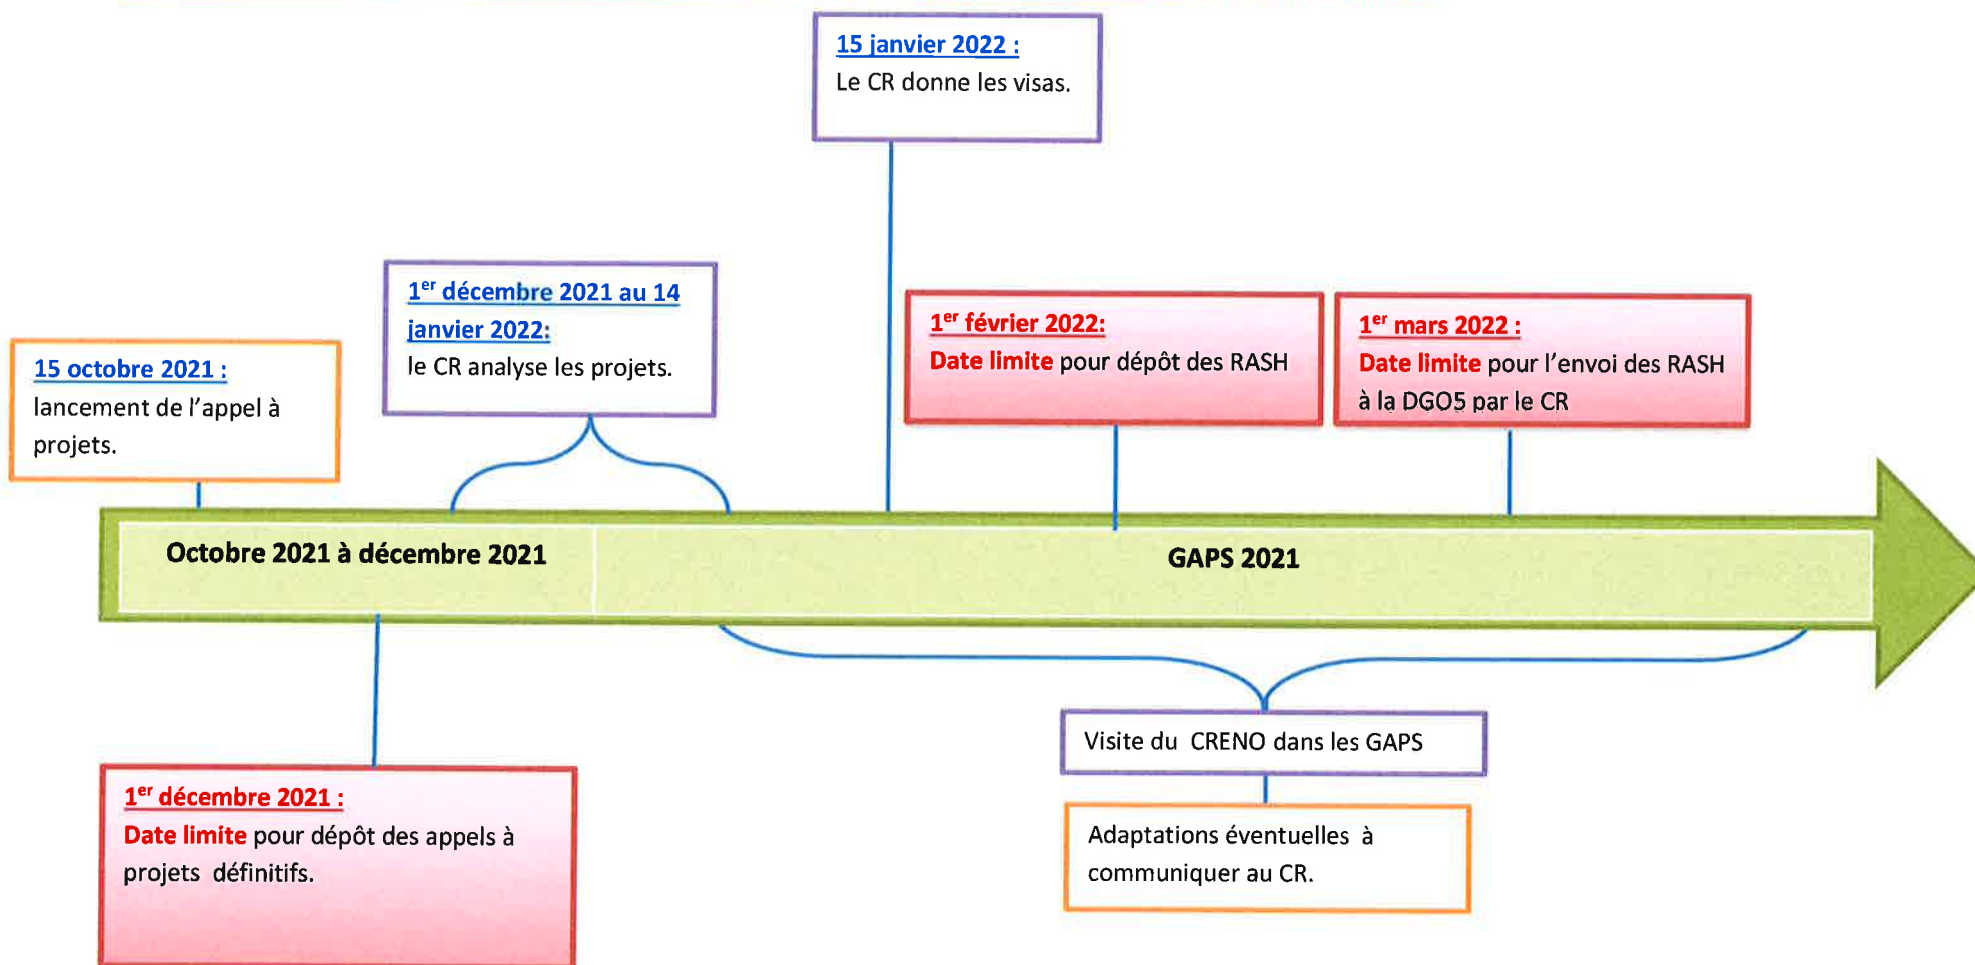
15 janvier 2022 :
Le CR donne les visas.

1$^{er}$ décembre 2021 au 14 janvier 2022:
le CR analyse les projets.

15 octobre 2021 :
lancement de l'appel à projets.

1$^{er}$ février 2022:
Date limite pour dépôt des RASH

1$^{er}$ mars 2022 :
Date limite pour l'envoi des RASH à la DGO5 par le CR

Octobre 2021 à décembre 2021

GAPS 2021

1$^{er}$ décembre 2021 :
Date limite pour dépôt des appels à projets définitifs.

Visite du CRENO dans les GAPS

Adaptations éventuelles à communiquer au CR.